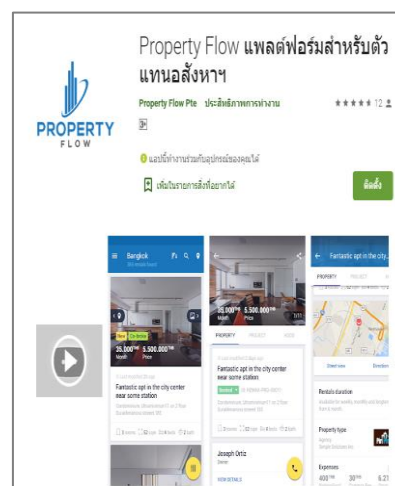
Property Flow แพลตฟอร์มสำหรับตัวแทนอสังหาฯ

Property Flow Pte ประสิทธิภาพการทำงาน

12

PROPERTY FLOW

แอปนี้ทำงานร่วมกับอุปกรณ์ของคุณได้

เพิ่มในรายการสิ่งที่อยากได้

ติดตั้ง

Bangkok

35,000 THB Month

5,500,000 THB Price

Fantastic apt in the city center near some station

35,000 THB 5,500,000 THB

PROPERTY PROJECT AGENT

Fantastic apt in the city center near some station

Joseph Ortiz

VIEW DETAILS

Fantastic apt in the city...

PROPERTY PROJECT

Overview Directions

Rentals duration

Property type

Expenses

400 THB 30 THB 6,25